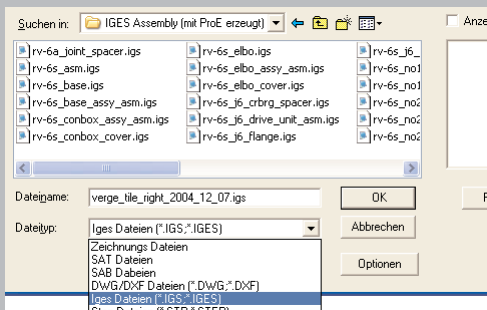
Suchen in: IGES Assembly (mit ProE erzeugt)

Anze

rv-6a_joint_spacer.igs
rv-6s_asm.igs
rv-6s_base.igs
rv-6s_base_assy_asm.igs
rv-6s_conbox_assy_asm.igs
rv-6s_conbox_cover.igs

rv-6s_elbo.igs
rv-6s_elbo_assy_asm.igs
rv-6s_elbo_cover.igs
rv-6s_j6_crbrg_spacer.igs
rv-6s_j6_drive_unit_asm.igs
rv-6s_j6_flange.igs

rv-6s_j6_
rv-6s_no1
rv-6s_no1
rv-6s_no2
rv-6s_no2
rv-6s_no2

Dateiname: verge_tile_right_2004_12_07.igs

OK

Dateityp: Iges Dateien (*.IGS;*.IGES)

Abbrechen

Zeichnungs Dateien
SAT Dateien
SAB Dabeien
DWG/DXF Dateien (*.DWG;*.DXF)
Iges Dateien (*.IGS;*.IGES)
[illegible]

Optionen

F